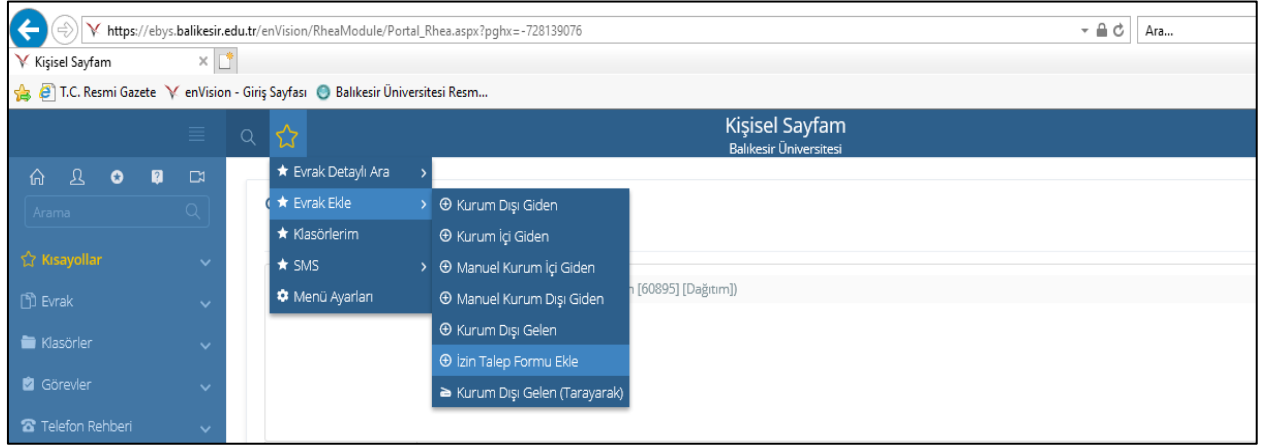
https://ebys.balikesir.edu.tr/enVision/RheaModule/Portal_Rhea.aspx?pghx=-728139076

Ara...

Kişisel Sayfam

T.C. Resmi Gazete enVision - Giriş Sayfası Balıkesir Üniversitesi Resm...

Kişisel Sayfam
Balıkesir Üniversitesi

Arama

Kısayollar

Evrak

Klasörler

Görevler

Telefon Rehberi

Evrak Detaylı Ara
Evrak Ekle
Klasörlerim
SMS
Menü Ayarları

Kurum Dışı Giden
Kurum İçi Giden
Manuel Kurum İçi Giden
Manuel Kurum Dışı Giden
Kurum Dışı Gelen
İzin Talep Formu Ekle
Kurum Dışı Gelen (Tarayarak)

n [60895] [Dağıtım])